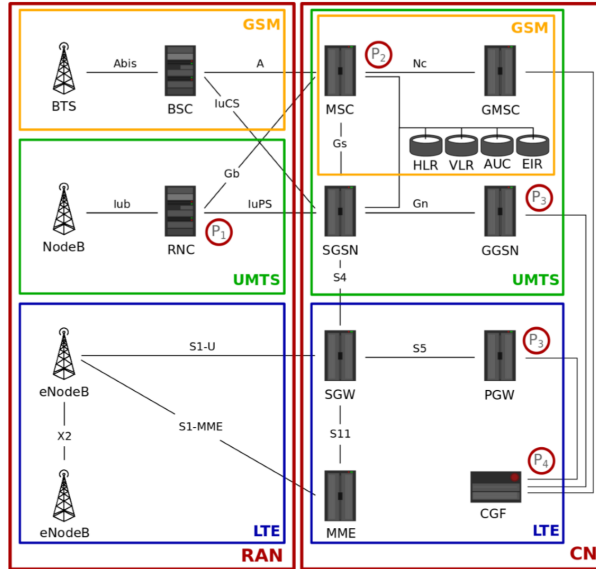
GSM

BTS

Abis

BSC

A

IuCS

UMTS

NodeB

Iub

RNC

$P_1$

Gb

IuPS

LTE

eNodeB

X2

eNodeB

S1-U

S1-MME

RAN

GSM

MSC

$P_2$

Nc

GMSC

Gs

HLR

VLR

AUC

EIR

SGSN

Gn

GGSN

$P_3$

S4

UMTS

SGW

S5

PGW

$P_3$

S11

MME

$P_4$

CGF

LTE

CN